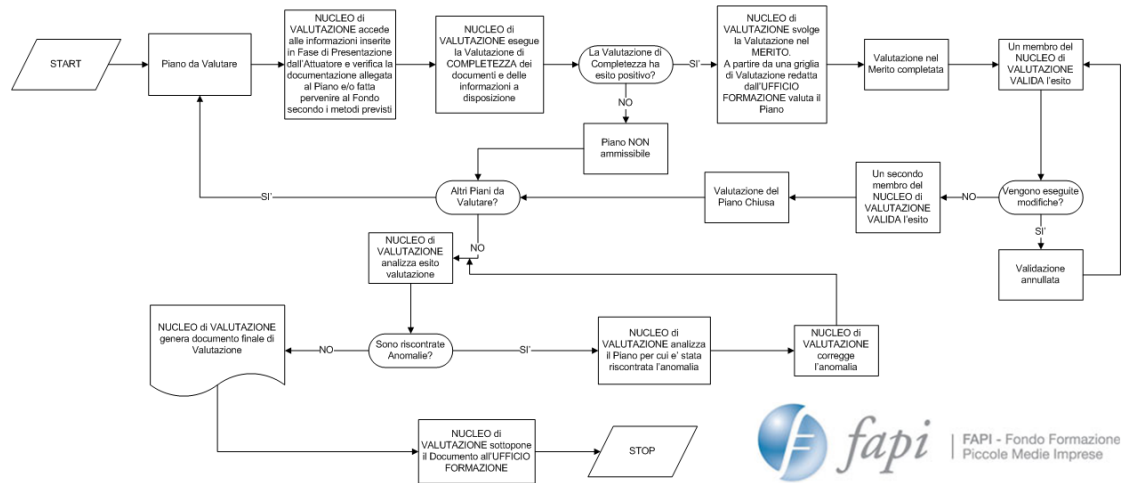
START

Piano da Valutare

NUCLEO di VALUTAZIONE accede alle informazioni inserite in Fase di Presentazione dall'Attuatore e verifica la documentazione allegata al Piano e/o fatta pervenire al Fondo secondo i metodi previsti

NUCLEO di VALUTAZIONE esegue la Valutazione di COMPLETEZZA dei documenti e delle informazioni a disposizione

La Valutazione di Completezza ha esito positivo?

SI'

NO

Piano NON ammissibile

NUCLEO di VALUTAZIONE svolge la Valutazione nel MERITO. A partire da una griglia di Valutazione redatta dall'UFFICIO FORMAZIONE valuta il Piano

Valutazione nel Merito completata

Un membro del NUCLEO di VALUTAZIONE VALIDA l'esito

Vengono eseguite modifiche?

NO

SI'

Validazione annullata

Un secondo membro del NUCLEO di VALUTAZIONE VALIDA l'esito

Valutazione del Piano Chiusa

Altri Piani da Valutare?

SI'

NO

NUCLEO di VALUTAZIONE analizza esito valutazione

Sono riscontrate Anomalie?

NO

SI'

NUCLEO di VALUTAZIONE analizza il Piano per cui e' stata riscontrata l'anomalia

NUCLEO di VALUTAZIONE corregge l'anomalia

NUCLEO di VALUTAZIONE genera documento finale di Valutazione

NUCLEO di VALUTAZIONE sottopone il Documento all'UFFICIO FORMAZIONE

STOP

fapi

FAPI - Fondo Formazione Piccole Medie Imprese